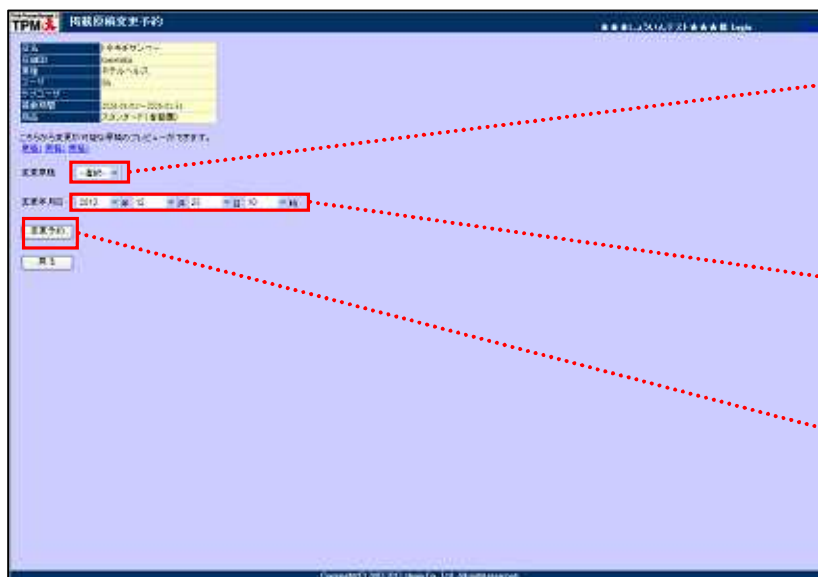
TPM 掲載原稿変更予約

★★★しょういんテスト★★★様 Logis

| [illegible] | トキメキサンセー |
|---|---|
| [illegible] | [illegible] |
| 業種 | ホテルヘルス |
| エリア | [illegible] |
| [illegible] | |
| 掲載期間 | 2026-01-01~2026-01-31 |
| 商品 | スタンダード(金額表) |

こちらから変更が可能な原稿のプレビューができます。
原稿1 原稿2 原稿3

変更原稿 --選択--

変更年月日 2013 年 12 月 25 日 10 時

変更予約

戻る

Copyright(C) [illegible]